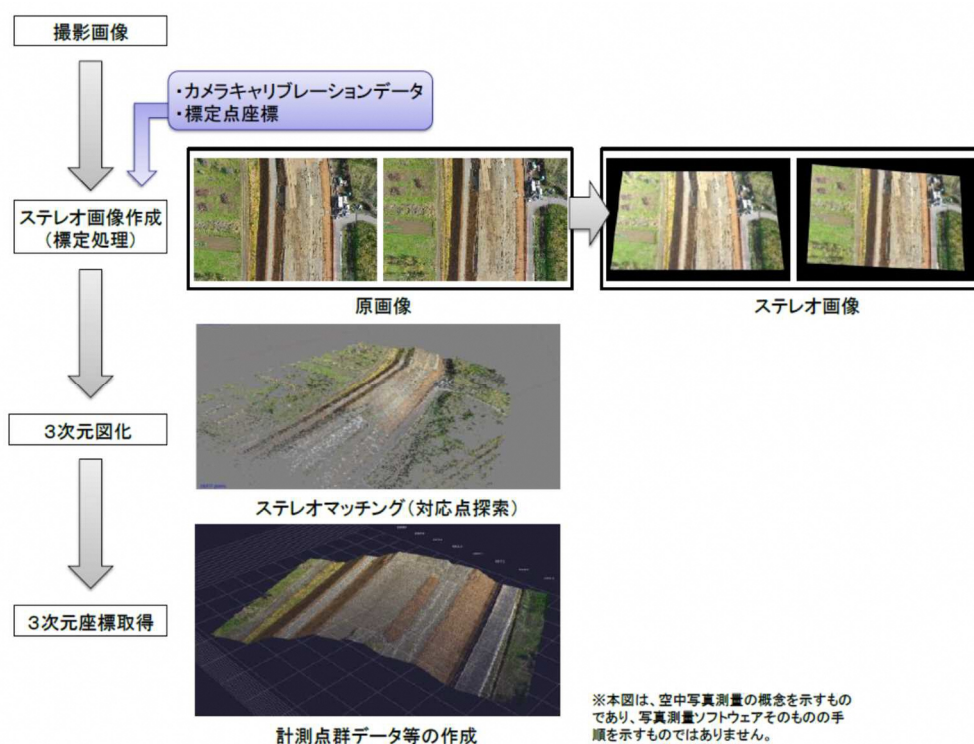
撮影画像

・カメラキャリブレーションデータ
・標定点座標

ステレオ画像作成
（標定処理）

原画像

ステレオ画像

3次元図化

ステレオマッチング（対応点探索）

3次元座標取得

計測点群データ等の作成

※本図は、空中写真測量の概念を示すものであり、写真測量ソフトウェアそのものの手順を示すものではありません。